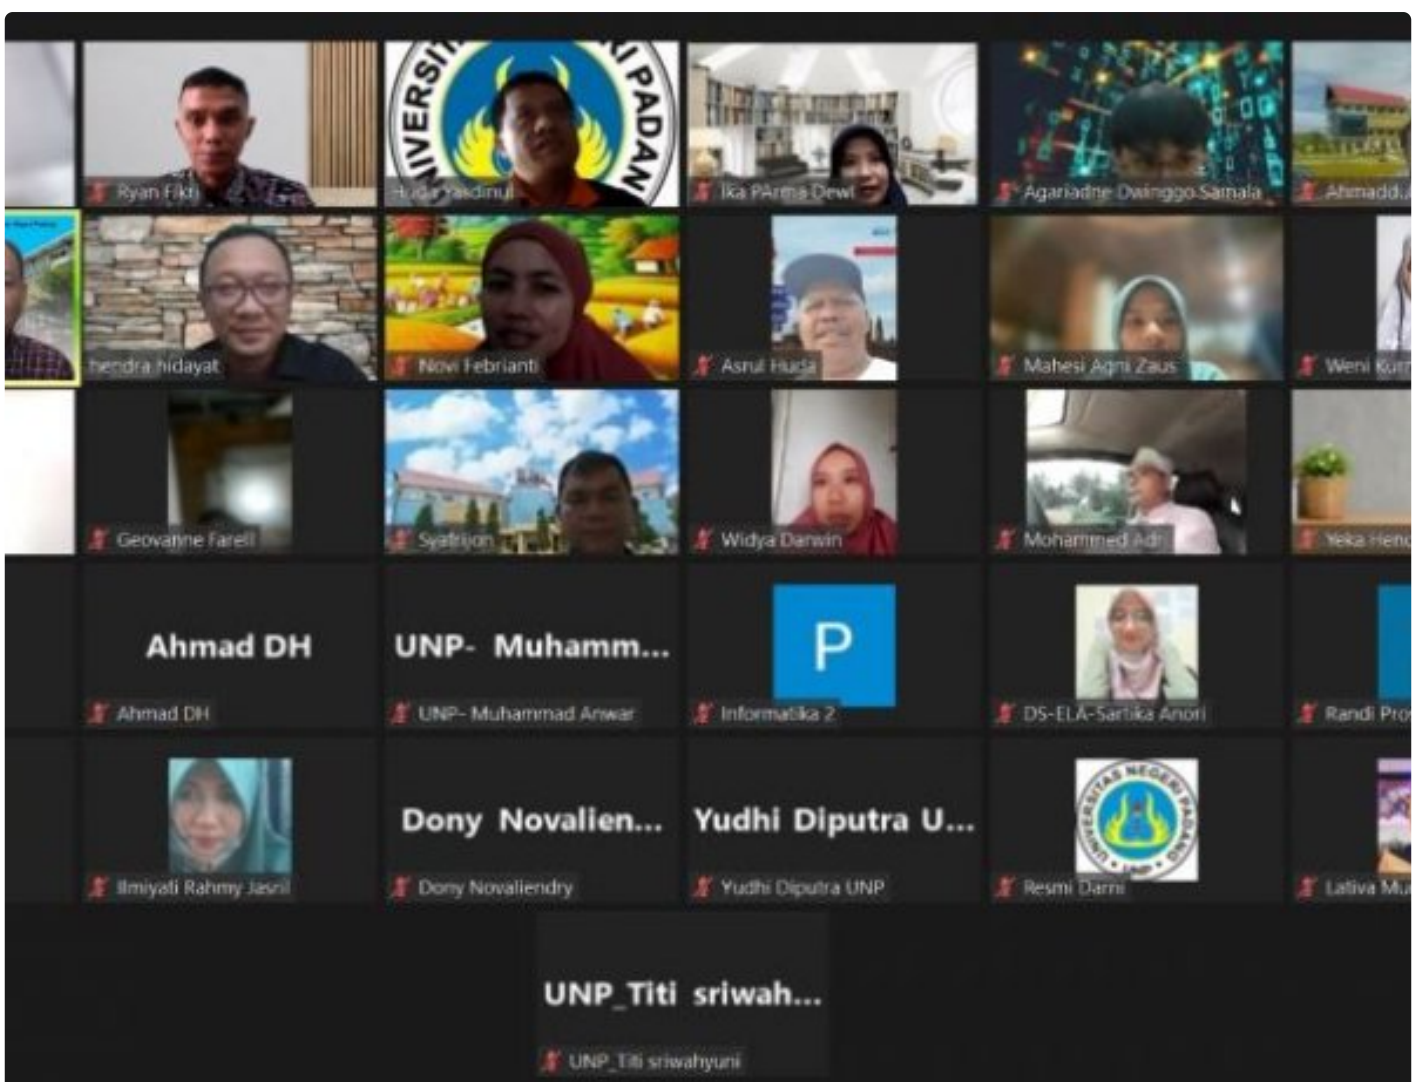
Ryan Fikri

Huda Yasdinul

Ika PArma Dewi

Agariadne Dwinggo Samala

Ahmaddia

hendra hidayat

Novi Febrianti

Asrul Huda

Mahesi Agni Zaus

Weni Kur

Geovanne Farell

Syafrijon

Widya Darwin

Mohammed Adi

Yeka Hend

Ahmad DH

Ahmad DH

UNP- Muhamm...

UNP- Muhammad Anwar

P

Informatika 2

DS-ELA-Sartika Anori

Randi Pro

Ilmiyati Rahmy Jasril

Dony Novalien...

Dony Novaliendry

Yudhi Diputra U...

Yudhi Diputra UNP

Resmi Darni

Lativa Mu

UNP_Titi sriwah...

UNP_Titi sriwahyuni